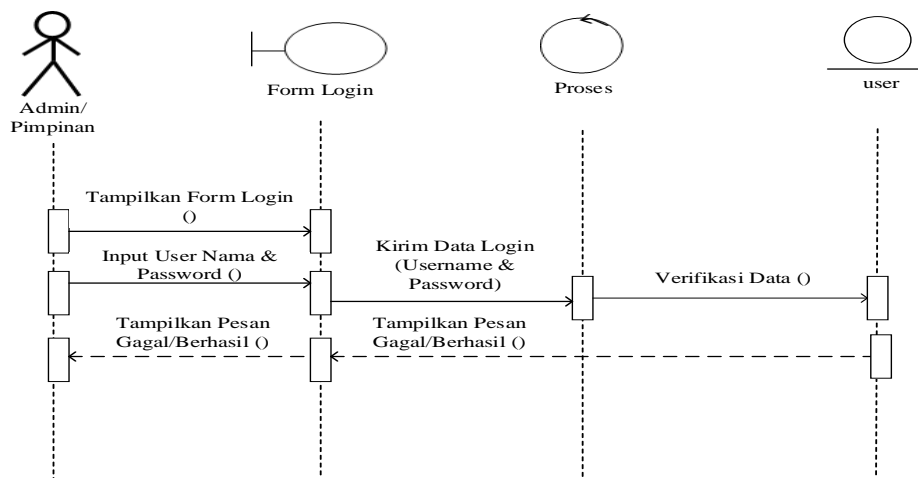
Admin/
Pimpinan

Form Login

Proses

user

Tampilkan Form Login ()

Input User Nama & Password ()

Kirim Data Login (Username & Password)

Verifikasi Data ()

Tampilkan Pesan Gagal/Berhasil ()

Tampilkan Pesan Gagal/Berhasil ()